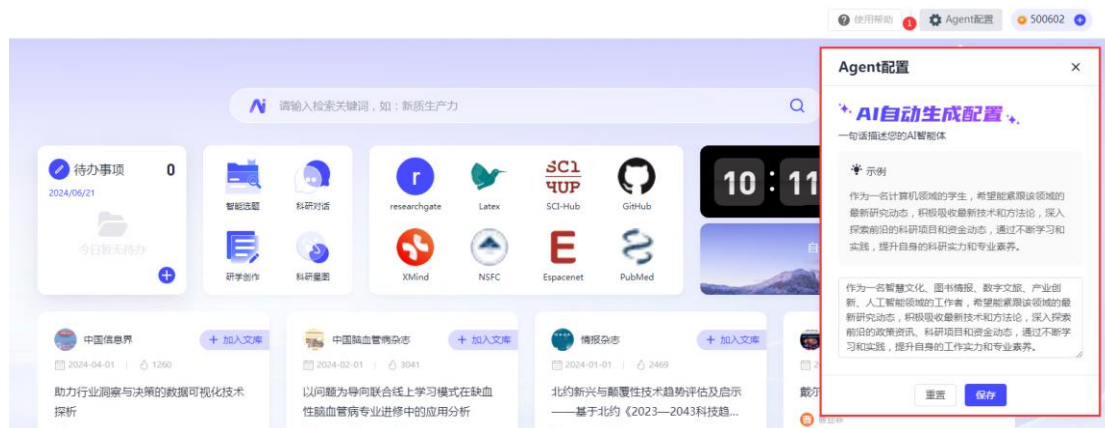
使用帮助 1 Agent配置 500602

请输入检索关键词，如：新质生产力

待办事项 0
2024/06/21
今日暂无待办

智能选题 科研对话 研学创作 科研星图

researchgate Latex SCI-Hub GitHub
XMind NSFC Espacenet PubMed

10 : 11

中国信息界 + 加入文库
2024-04-01 1260
助力行业洞察与决策的数据可视化技术探析

中国脑血管病杂志 + 加入文库
2024-02-01 3041
以问题为导向联合线上学习模式在缺血性脑血管病专业进修中的应用分析

情报杂志 + 加入文库
2024-01-01 2469
北约新兴与颠覆性技术趋势评估及启示——基于北约《2023—2043科技趋...

Agent配置 ×

AI自动生成配置
一句话描述您的AI智能体

示例
作为一名计算机领域的学生，希望能紧跟该领域的最新研究动态，积极吸收最新技术和方法论，深入探索前沿的科研项目和资金动态，通过不断学习和实践，提升自身的科研实力和专业素养。

作为一名智慧文化、图书情报、数字文旅、产业创新、人工智能领域的工作者，希望能紧跟该领域的最新研究动态，积极吸收最新技术和方法论，深入探索前沿的政策资讯、科研项目和资金动态，通过不断学习和实践，提升自身的工作实力和专业素养。

重置 保存